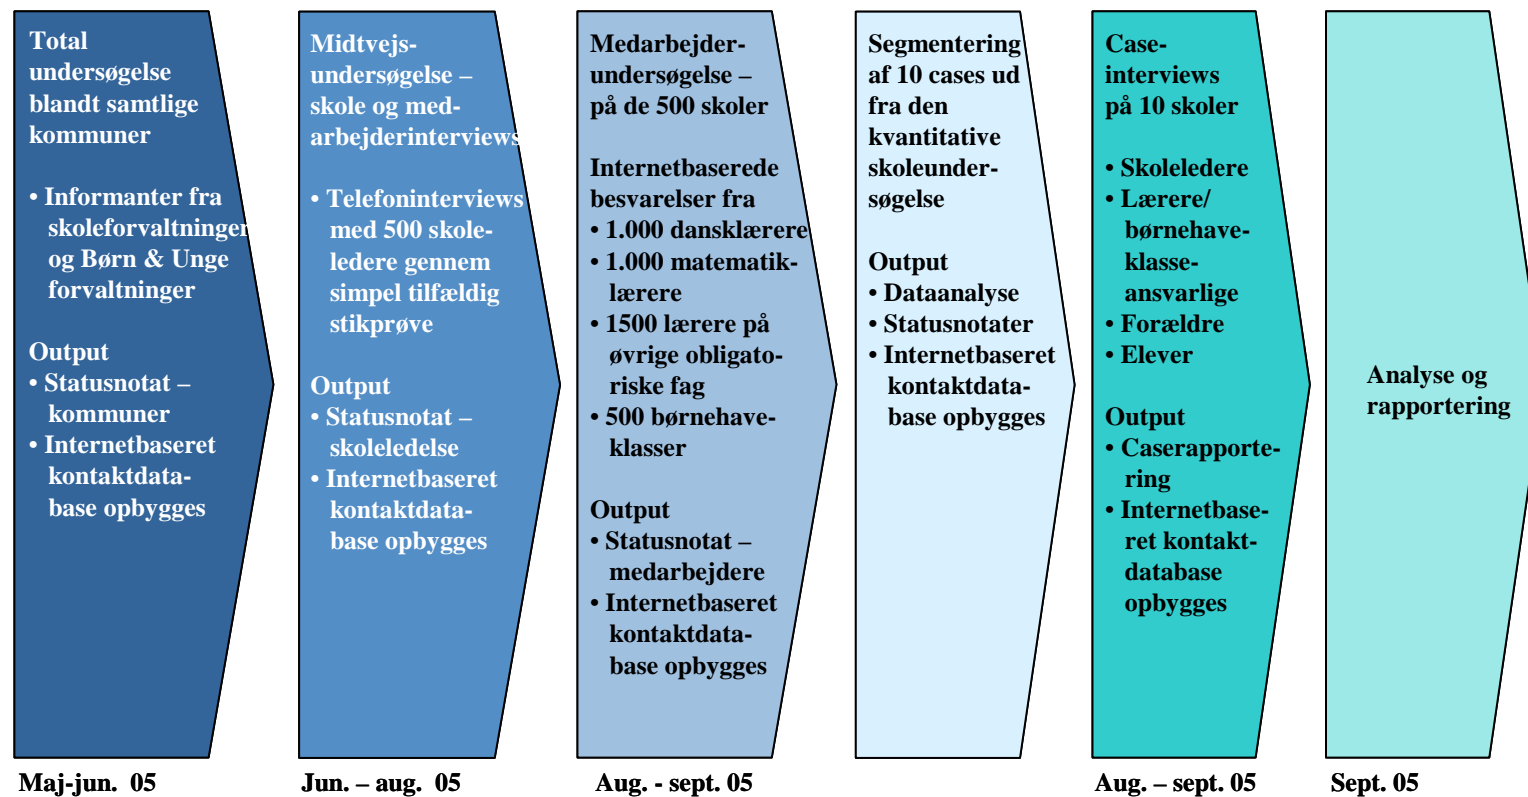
Total undersøgelse blandt samtlige kommuner

• Informanter fra skoleforvaltninger og Børn & Unge forvaltninger

Output
• Statusnotat – kommuner
• Internetbaseret kontaktdatabase opbygges

Maj-jun. 05

Midtvejsundersøgelse – skole og medarbejderinterviews

• Telefoninterviews med 500 skoleledere gennem simpel tilfældig stikprøve

Output
• Statusnotat – skoleledelse
• Internetbaseret kontaktdatabase opbygges

Jun. – aug. 05

Medarbejderundersøgelse – på de 500 skoler

Internetbaserede besvarelser fra
• 1.000 dansklærere
• 1.000 matematiklærere
• 1500 lærere på øvrige obligatoriske fag
• 500 børnehaveklasser

Output
• Statusnotat – medarbejdere
• Internetbaseret kontaktdatabase opbygges

Aug. - sept. 05

Segmentering af 10 cases ud fra den kvantitative skoleundersøgelse

Output
• Dataanalyse
• Statusnotater
• Internetbaseret kontaktdatabase opbygges

Caseinterviews på 10 skoler

• Skoleledere
• Lærere/ børnehaveklasseansvarlige
• Forældre
• Elever

Output
• Caserapportering
• Internetbaseret kontaktdatabase opbygges

Aug. – sept. 05

Analyse og rapportering

Sept. 05